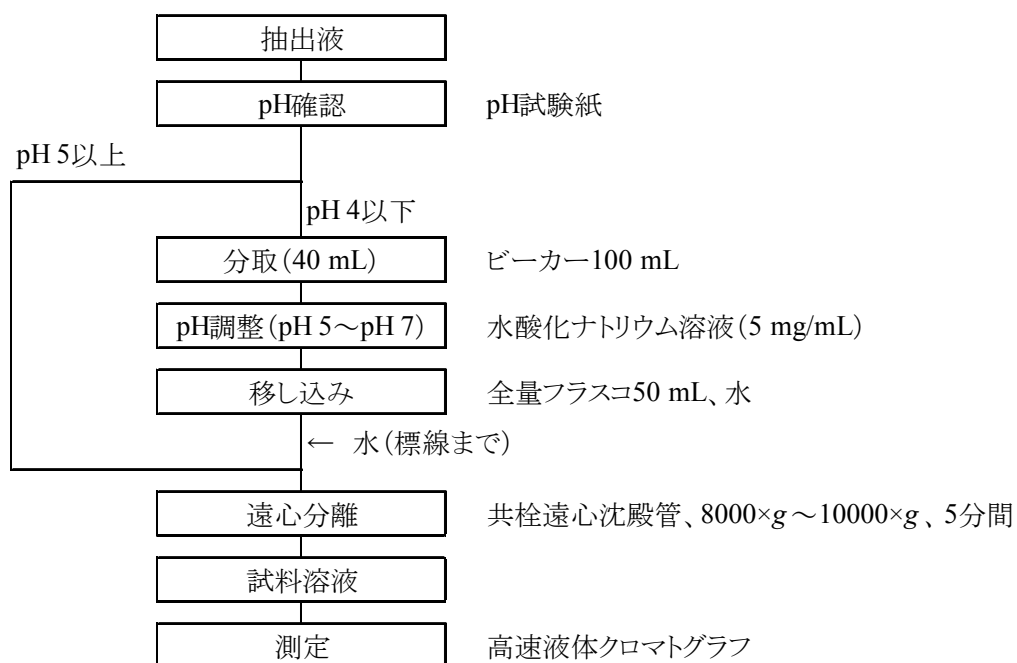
抽出液

pH確認　　pH試験紙

pH 5以上

pH 4以下

分取（40 mL）　　ビーカー100 mL

pH調整（pH 5～pH 7）　　水酸化ナトリウム溶液（5 mg/mL）

移し込み　　全量フラスコ50 mL、水

← 水（標線まで）

遠心分離　　共栓遠心沈殿管、8000×$g$～10000×$g$、5分間

試料溶液

測定　　高速液体クロマトグラフ